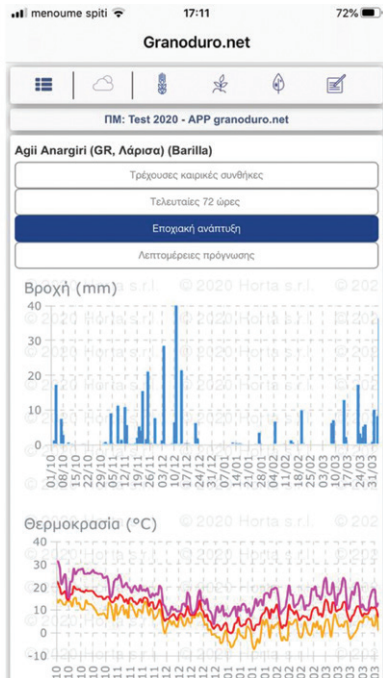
menoume spiti 17:11 72%

Granoduro.net

ΠΜ: Test 2020 - APP granoduro.net

Agii Anargiri (GR, Λάρισα) (Barilla)

Τρέχουσες καιρικές συνθήκες

Τελευταίες 72 ώρες

Εποχιακή ανάπτυξη

Λεπτομέρειες πρόγνωσης

Βροχή (mm)

© 2020 Horta s.r.l.

40
30
20
10
0

01/10 08/10 15/10 22/10 29/10 05/11 12/11 19/11 26/11 03/12 10/12 17/12 24/12 31/12 07/01 14/01 21/01 28/01 04/02 11/02 18/02 25/02 03/03 10/03 17/03 24/03 31/03

Θερμοκρασία (°C)

© 2020 Horta s.r.l.

40
30
20
10
0
-10